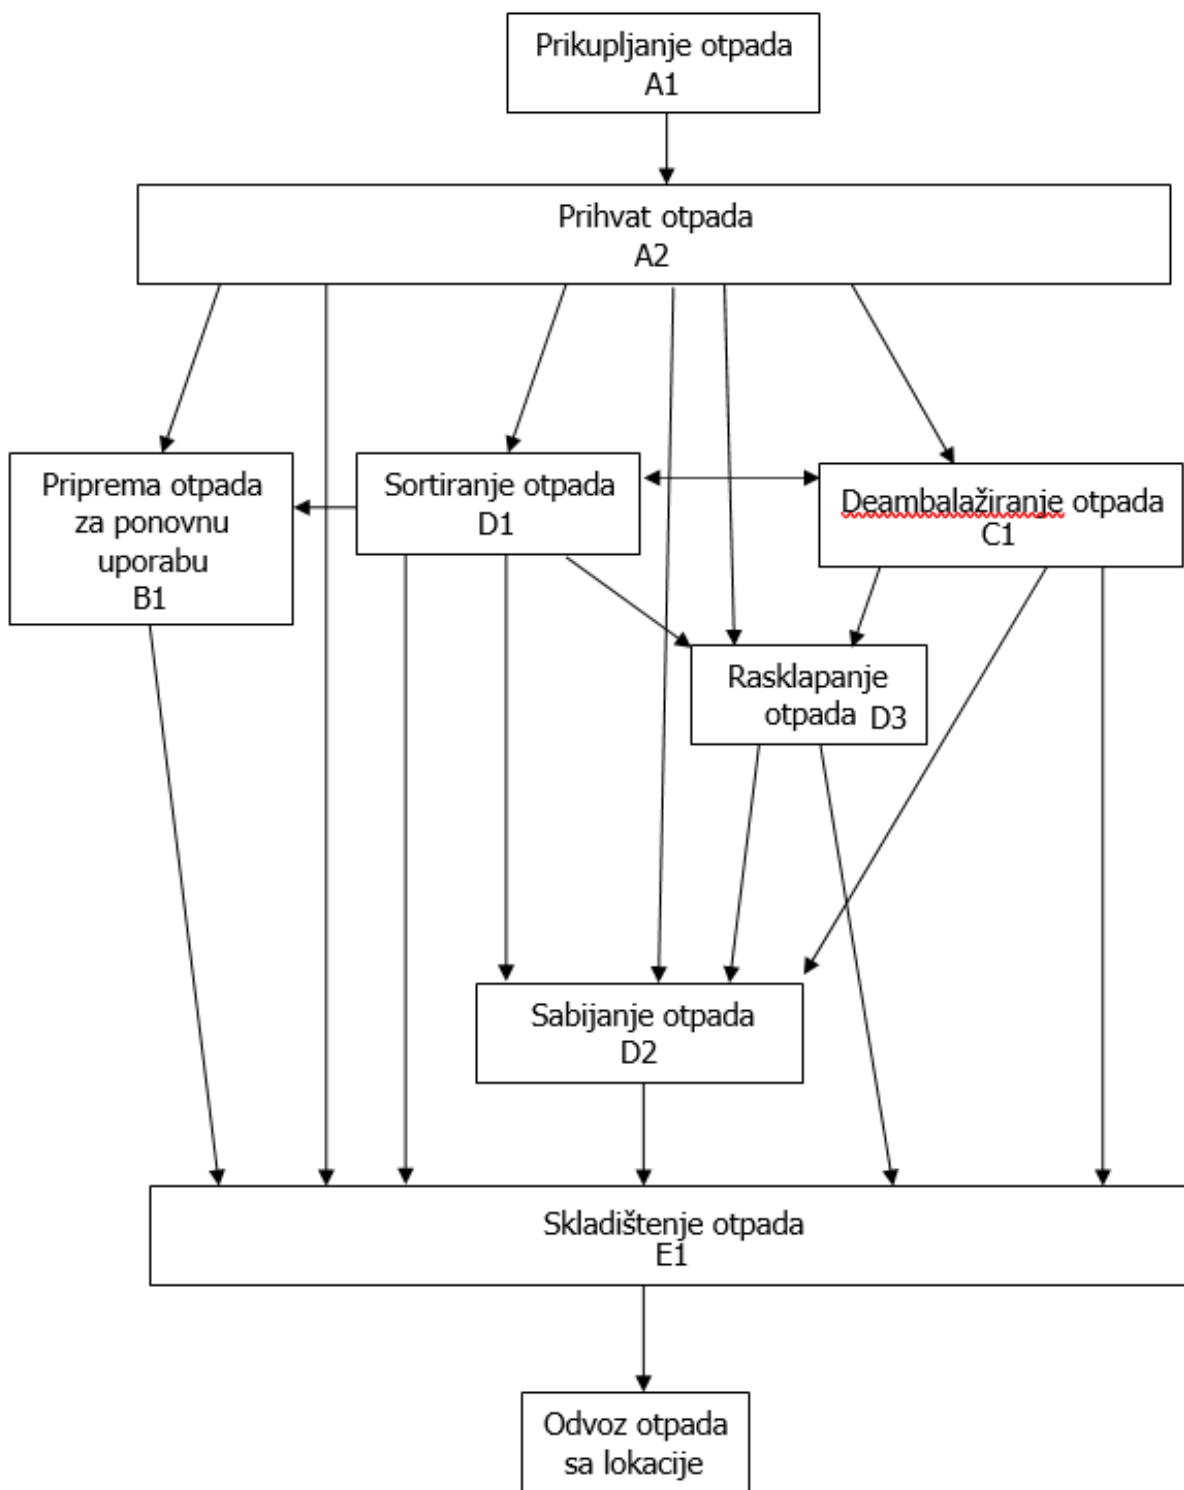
Prikupljanje otpada
A1

Prihvat otpada
A2

Priprema otpada za ponovnu uporabu
B1

Sortiranje otpada
D1

Deambalažiranje otpada
C1

Rasklapanje otpada D3

Sabijanje otpada
D2

Skladištenje otpada
E1

Odvoz otpada sa lokacije